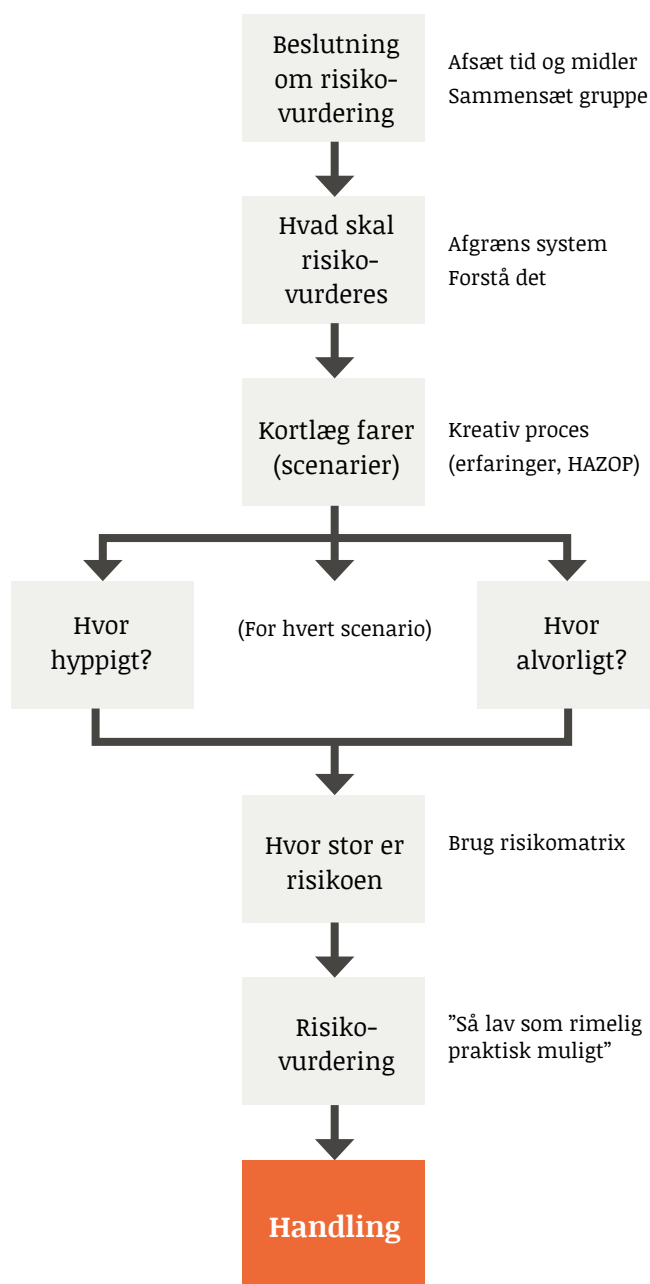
Beslutning om risikovurdering

Afsæt tid og midler
Sammensæt gruppe

Hvad skal risikovurderes

Afgræns system
Forstå det

Kortlæg farer (scenarier)

Kreativ proces (erfaringer, HAZOP)

Hvor hyppigt?

(For hvert scenario)

Hvor alvorligt?

Hvor stor er risikoen

Brug risikomatrix

Risikovurdering

”Så lav som rimelig praktisk muligt”

Handling